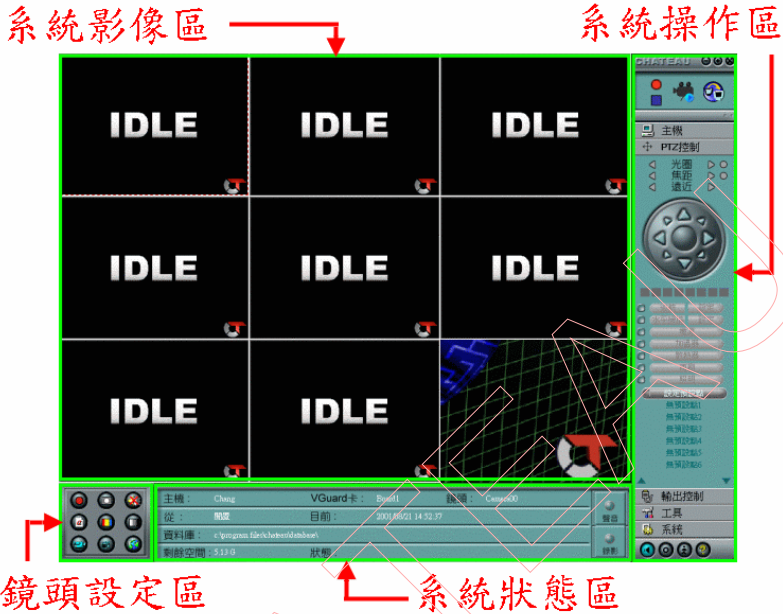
系統影像區

系統操作區

CHATEAU

IDLE IDLE IDLE
IDLE IDLE IDLE
IDLE IDLE

主機
PTZ控制
光圈
焦距
遠近

設定預設點
無預設點1
無預設點2
無預設點3
無預設點4
無預設點5
無預設點6

輸出控制
工具
系統

主機： Chang
VGuard卡： Board1
鏡頭： Camera00
從： 關閉
目前： 2001/08/21 14:52:37
資料庫： c:\program files\chateau\database\
剩餘空間： 5.13 G
狀態：

錄音
錄影

鏡頭設定區

系統狀態區